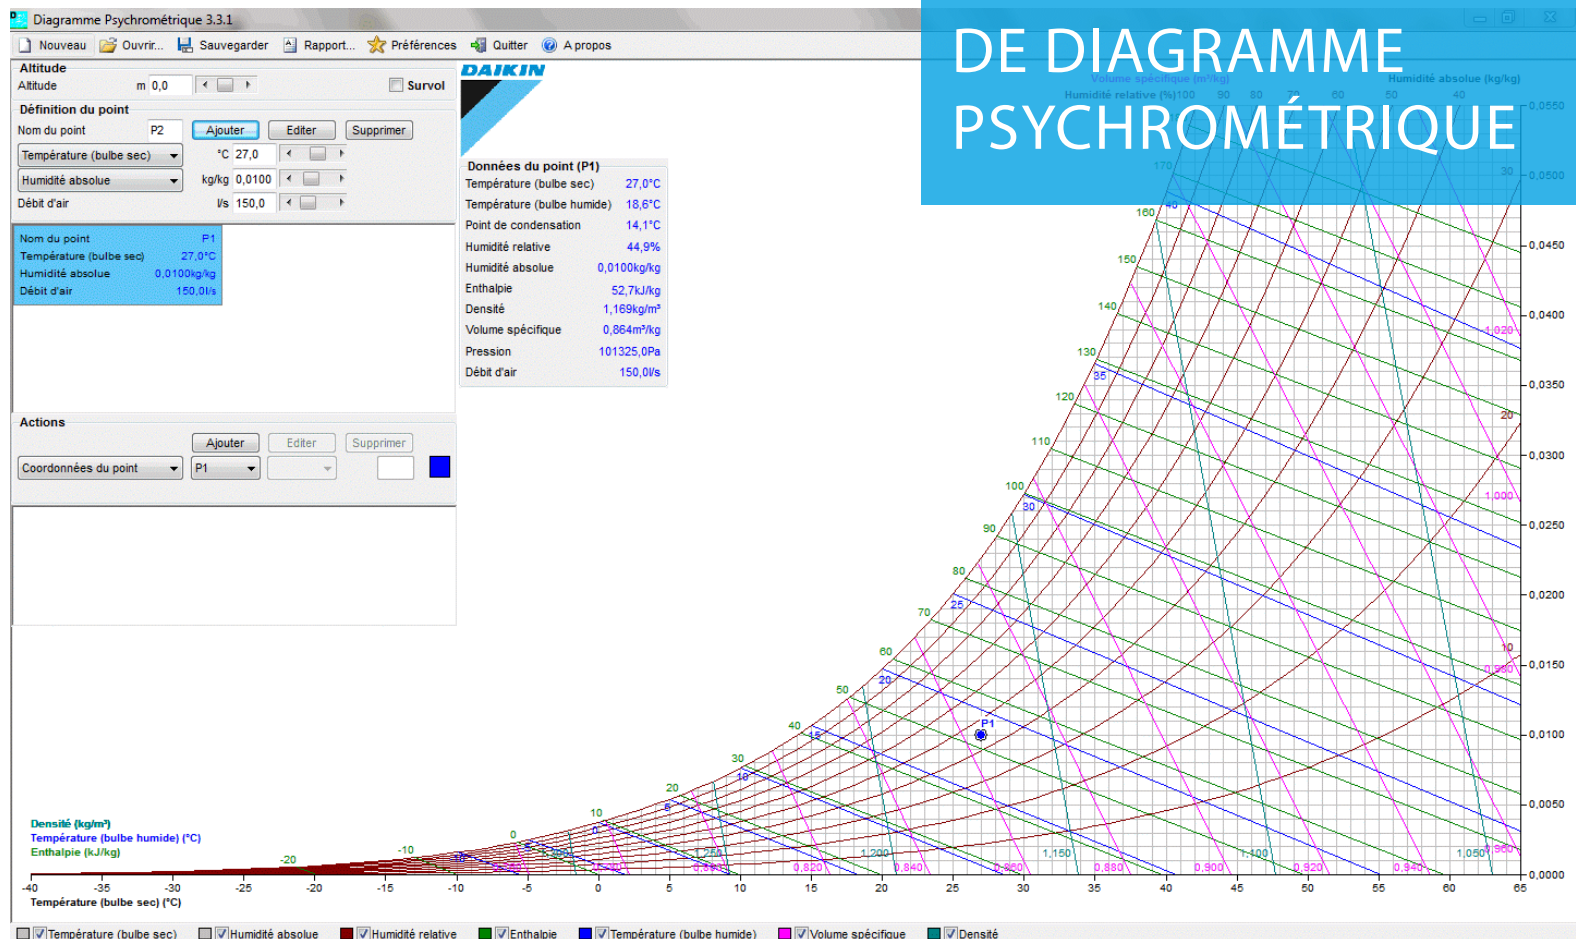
Diagramme Psychrométrique 3.3.1

Nouveau Ouvrir... Sauvegarder Rapport... Préférences Quitter A propos

DE DIAGRAMME PSYCHROMÉTRIQUE

Altitude
Altitude m 0,0
Survol

Définition du point
Nom du point P2 Ajouter Editer Supprimer
Température (bulbe sec) °C 27,0
Humidité absolue kg/kg 0,0100
Débit d'air l/s 150,0

| Nom du point | P1 |
|---|---|
| Température (bulbe sec) | 27,0°C |
| Humidité absolue | 0,0100kg/kg |
| Débit d'air | 150,0l/s |

DAIKIN

Données du point (P1)

| Température (bulbe sec) | 27,0°C |
|---|---|
| Température (bulbe humide) | 18,6°C |
| Point de condensation | 14,1°C |
| Humidité relative | 44,9% |
| Humidité absolue | 0,0100kg/kg |
| Enthalpie | 52,7kJ/kg |
| Densité | 1,169kg/m³ |
| Volume spécifique | 0,864m³/kg |
| Pression | 101325,0Pa |
| Débit d'air | 150,0l/s |

Actions
Ajouter Editer Supprimer
Coordonnées du point P1

Volume spécifique (m³/kg)
Humidité relative (%) 100 90 80 70 60 50 40
Humidité absolue (kg/kg)

0,0550 0,0500 0,0450 0,0400 0,0350 0,0300 0,0250 0,0200 0,0150 0,0100 0,0050 0,0000

170 160 150 140 130 120 110 100 90 80 70 60 50 40 30 20 10 0 -10 -20
40 35 30 25 20 15 10 5 0 -5 -10
30 20 10
1,020 1,000 0,980 0,960 1,050 1,100 1,150 1,200 1,250
0,820 0,840 0,860 0,880 0,900 0,920 0,940 0,800 0,780 0,760 0,740

P1

Densité (kg/m³)
Température (bulbe humide) (°C)
Enthalpie (kJ/kg)

-40 -35 -30 -25 -20 -15 -10 -5 0 5 10 15 20 25 30 35 40 45 50 55 60 65
Température (bulbe sec) (°C)

Température (bulbe sec) Humidité absolue Humidité relative Enthalpie Température (bulbe humide) Volume spécifique Densité